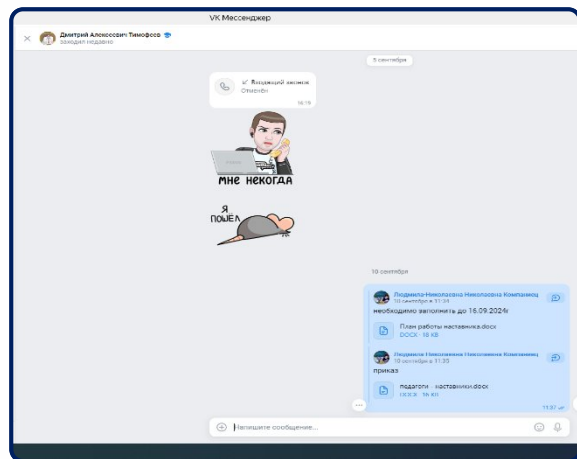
VK Мессенджер

Дмитрий Алексеевич Тимофеев
заходил недавно

5 сентября

Входящий звонок
Отменён
16:19

МНЕ НЕКОГДА

Я ПОШЕЛ

10 сентября

Людмила Николаевна Николаевна Компаниец
10 сентября в 11:34
необходимо заполнить до 16.09.2024г

План работы наставника.docx
DOCX · 18 KB

Людмила Николаевна Николаевна Компаниец
10 сентября в 11:35
приказ

педагоги - наставники.docx
DOCX · 16 KB

11:37

Напишите сообщение...